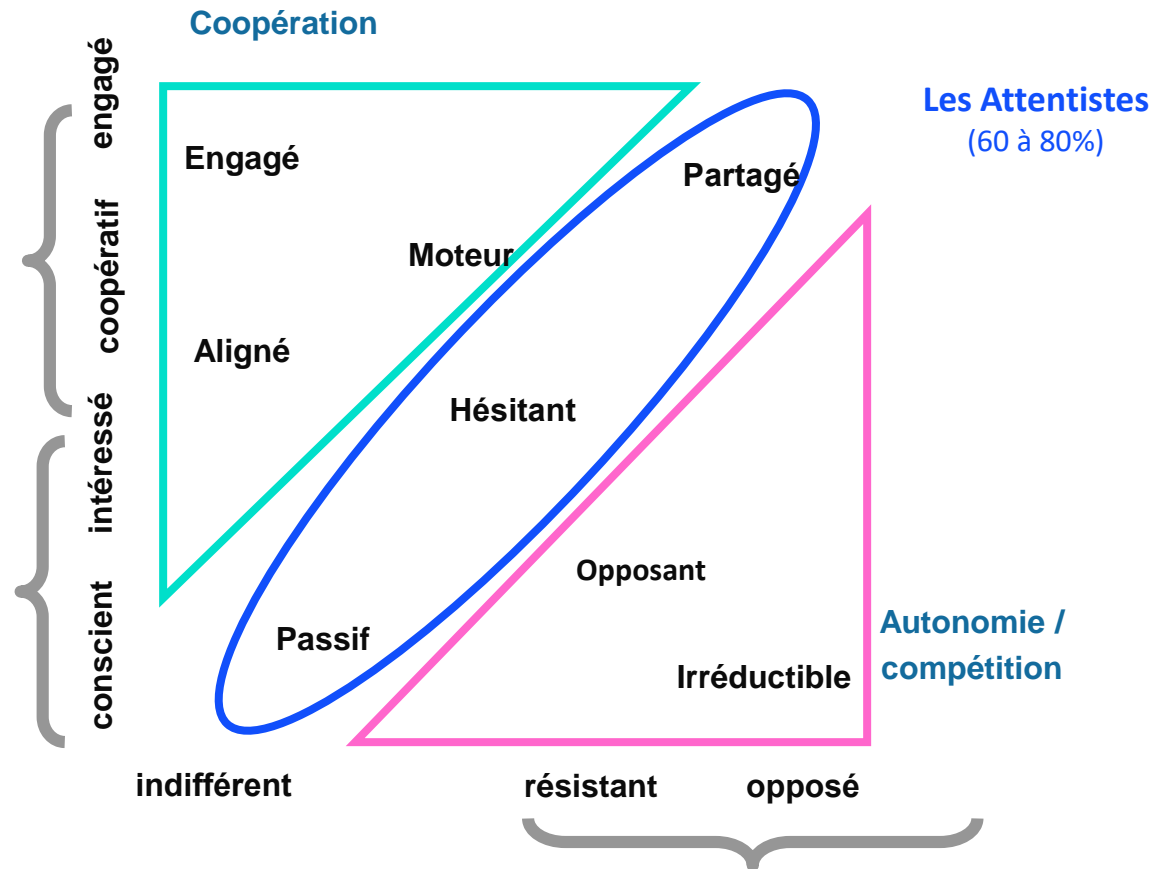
Coopération

Les Attentistes
(60 à 80%)

engagé
coopératif
intéressé
conscient

Engagé
Partagé
Moteur
Aligné
Hésitant
Opposant
Passif
Irréductible

Autonomie / compétition

indifférent
résistant
opposé